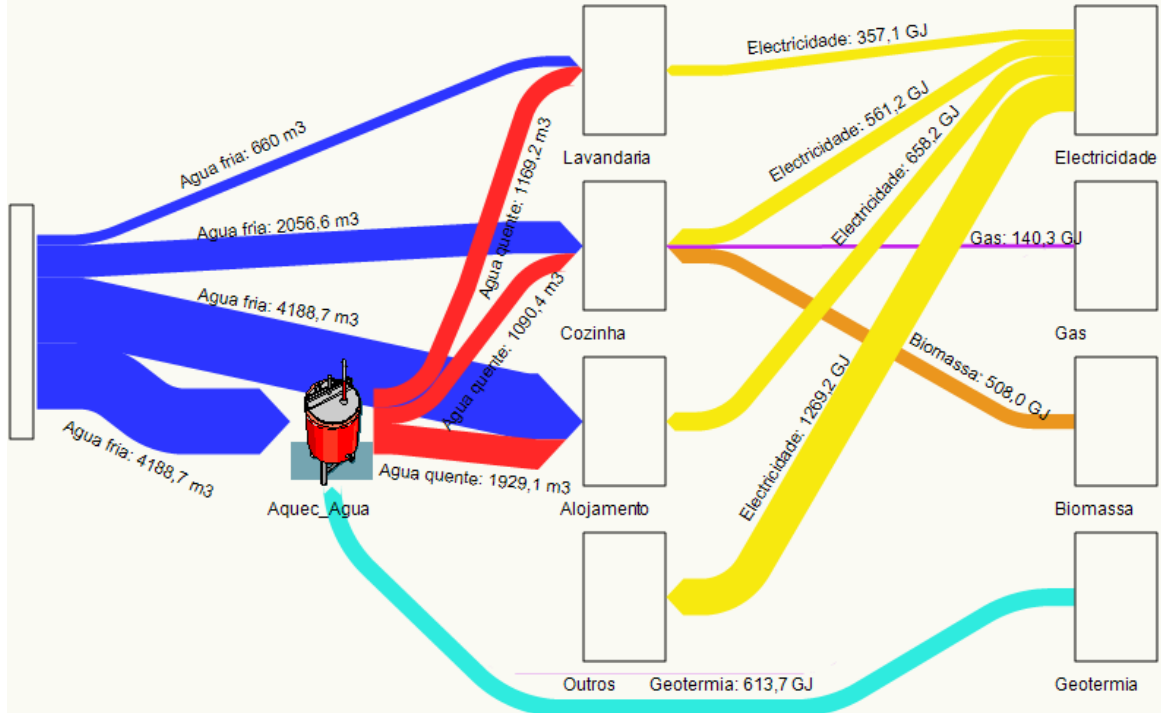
Agua fria: 660 m3
Agua fria: 2056,6 m3
Agua fria: 4188,7 m3
Agua fria: 4188,7 m3
Agua quente: 1169,2 m3
Agua quente: 1090,4 m3
Agua quente: 1929,1 m3
Aquec_Agua
Lavandaria
Cozinha
Alojamento
Outros
Electricidade: 357,1 GJ
Electricidade: 561,2 GJ
Electricidade: 658,2 GJ
Electricidade: 1269,2 GJ
Gas: 140,3 GJ
Biomassa: 508,0 GJ
Geotermia: 613,7 GJ
Electricidade
Gas
Biomassa
Geotermia